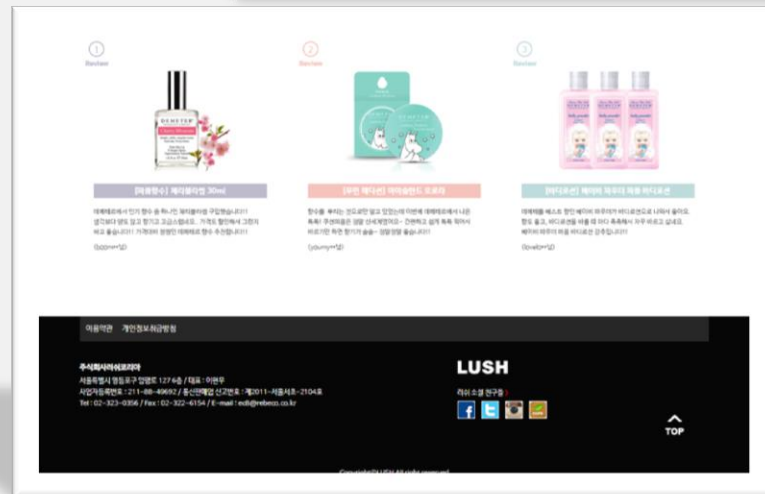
1
Review

[데메테르] 체리블라썸 30ml

데메테르에서 인기 향수 중 하나인 체리블라썸 구입했습니다!! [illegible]

(lo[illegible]**님)

2
Review

[무민 데메테르] 아이슬란드 드로라

향수를 뿌리는 것도 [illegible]

(young**님)

3
Review

[바디로션] 베이비 파우더 퍼퓸 바디로션

데메테르 베스트 향인 베이비 파우더가 바디로션으로 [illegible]

(lovel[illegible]**님)

이용약관 개인정보취급방침

주식회사러쉬코리아
서울특별시 영등포구 영중로 127 6층 / 대표 : 이현우
사업자등록번호 : 211-88-49692 / 통신판매업 신고번호 : 제2011-서울서초-2104호
Tel : 02-323-0356 / Fax : 02-322-6154 / E-mail : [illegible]

LUSH
러쉬 소셜 친구들

TOP

Copyright ⓒ LUSH All rights reserved.